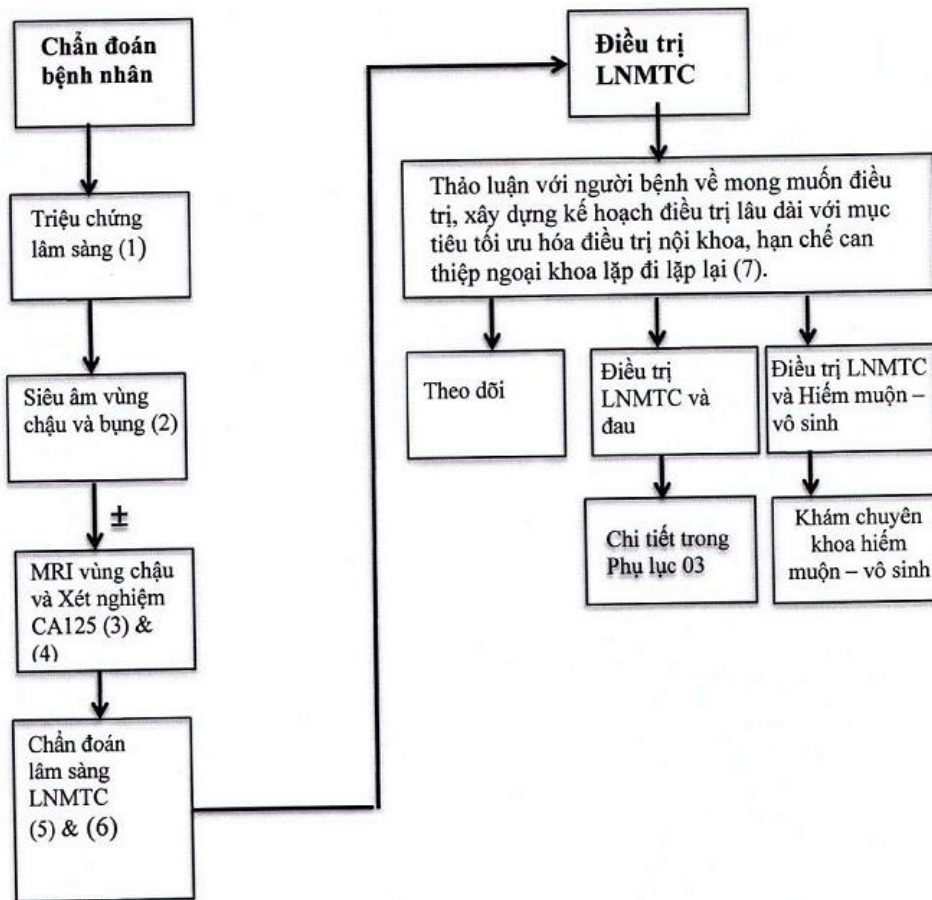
Chẩn đoán bệnh nhân

Triệu chứng lâm sàng (1)

Siêu âm vùng chậu và bụng (2)

±

MRI vùng chậu và Xét nghiệm CA125 (3) & (4)

Chẩn đoán lâm sàng LNMTC (5) & (6)

Điều trị LNMTC

Thảo luận với người bệnh về mong muốn điều trị, xây dựng kế hoạch điều trị lâu dài với mục tiêu tối ưu hóa điều trị nội khoa, hạn chế can thiệp ngoại khoa lặp đi lặp lại (7).

Theo dõi

Điều trị LNMTC và đau

Điều trị LNMTC và Hiếm muộn – vô sinh

Chi tiết trong Phụ lục 03

Khám chuyên khoa hiếm muộn – vô sinh